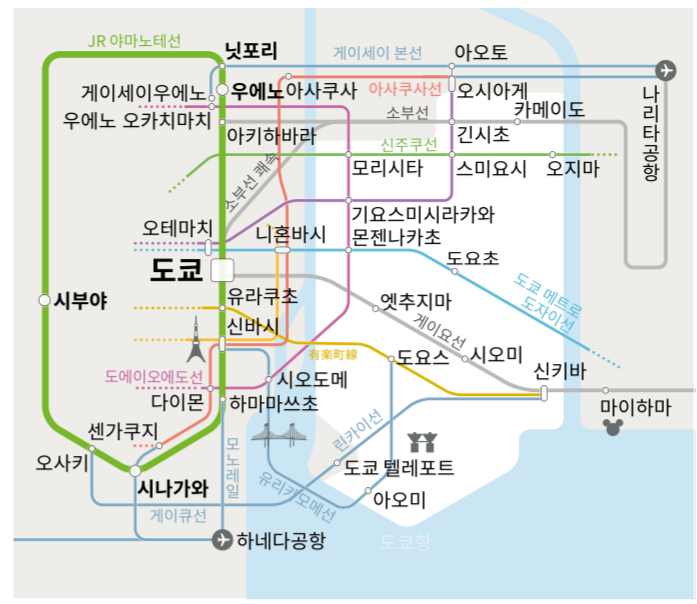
JR 야마노테선
닛포리
게이세이 본선
아오토
게이세이우에노
우에노
아사쿠사
아사쿠사선
오시아게
나리타공항
소부선
카메이도
우에노 오카치마치
아키하바라
긴시초
신주쿠선
소부선 쾌속
모리시타
스미요시
오지마
기요스미시라카와
오테마치
니혼바시
몬젠나카초
도쿄
도요초
유라쿠초
시부야
도쿄 메트로 도자이선
엣추지마
신바시
게이요선
有楽町線
도요스
시오미
도에이오에도선
시오도메
신키바
다이몬
하마마쓰초
마이하마
모노레일
린카이선
센가쿠지
오사키
시나가와
도쿄 텔레포트
유리카모메선
아오미
게이큐선
하네다공항
도쿄항